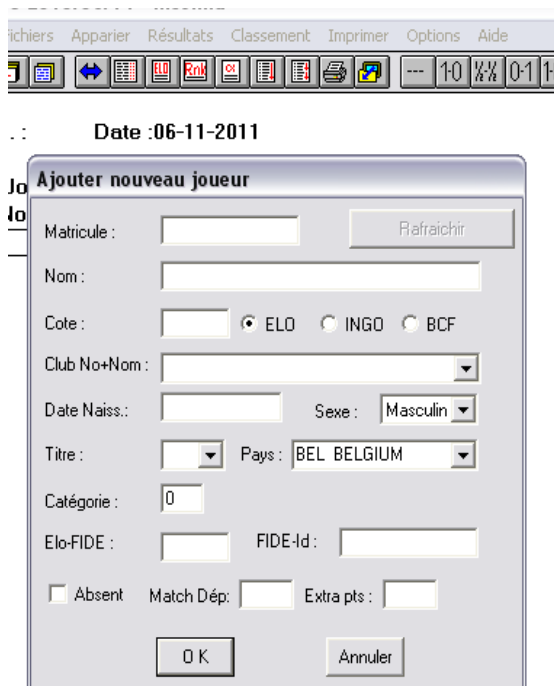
ichiers Apparier Résultats Classement Imprimer Options Aide

ELO Rnk --- 1 0 ½½ 0 1

. : Date :06-11-2011

Jo
No

Ajouter nouveau joueur

Matricule :
Rafraichir

Nom :

Cote : ELO INGO BCF

Club No+Nom :

Date Naiss.: Sexe : Masculin

Titre : Pays : BEL BELGIUM

Catégorie : 0

Elo-FIDE : FIDE-Id :

Absent Match Dép: Extra pts :

O K Annuler